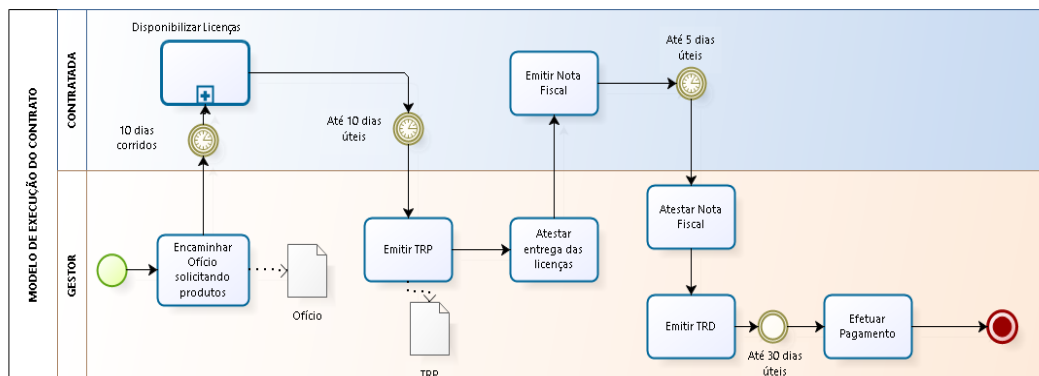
MODELO DE EXECUÇÃO DO CONTRATO

CONTRATADA

Disponibilizar Licenças

10 dias corridos

Até 10 dias úteis

Emitir Nota Fiscal

Até 5 dias úteis

GESTOR

Encaminhar Ofício solicitando produtos

Ofício

Emitir TRP

TRP

Atestar entrega das licenças

Atestar Nota Fiscal

Emitir TRD

Até 30 dias úteis

Efetuar Pagamento